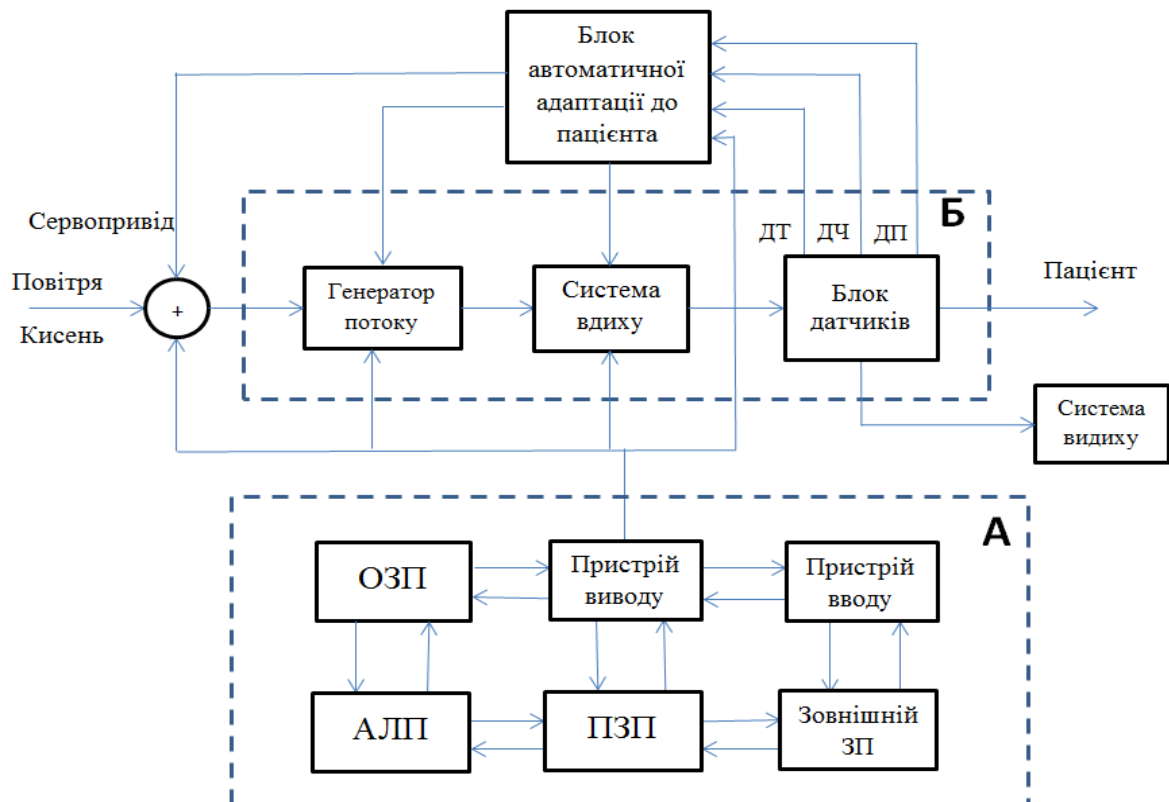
Блок автоматичної адаптації до пацієнта

Сервопривід

Повітря

Кисень

+

Б

ДТ ДЧ ДП

Генератор потоку

Система вдиху

Блок датчиків

Пацієнт

Система видиху

А

ОЗП

Пристрій виводу

Пристрій вводу

АЛП

ПЗП

Зовнішній ЗП